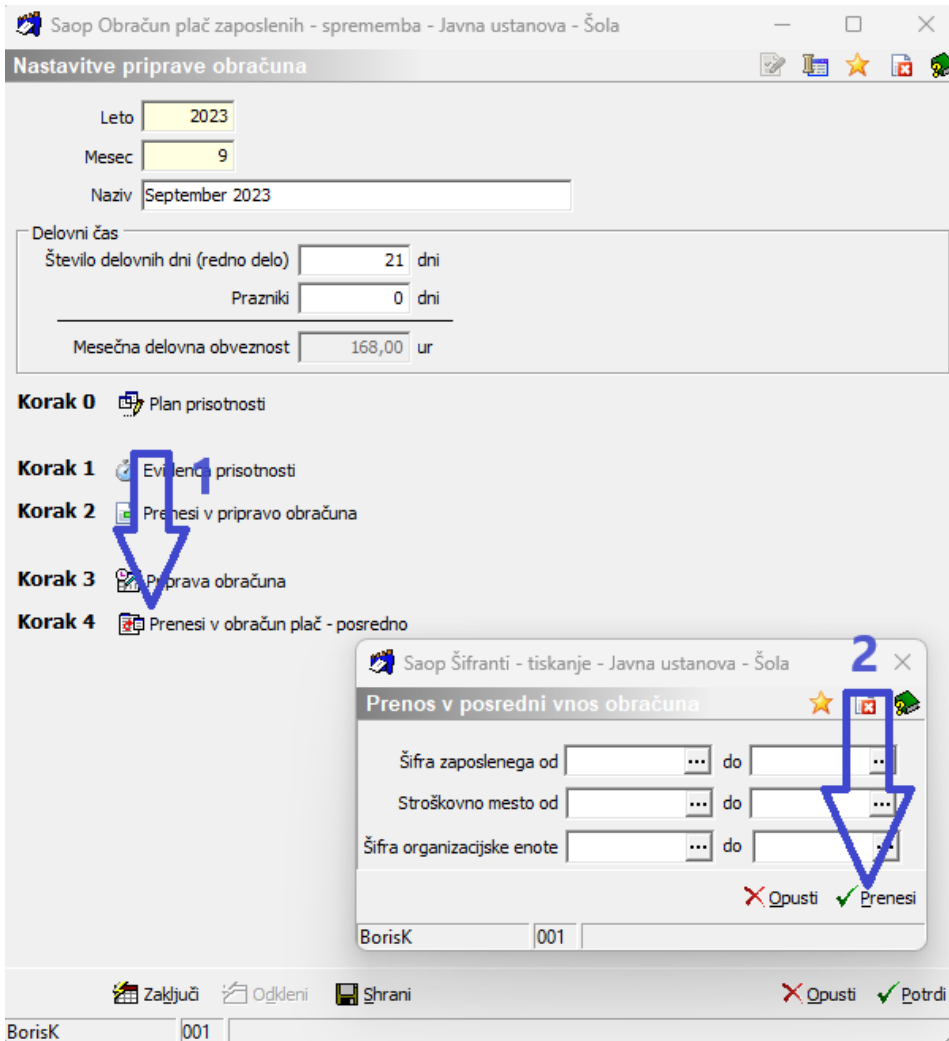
Saop Obračun plač zaposlenih - sprememba - Javna ustanova - Šola

Nastavitve priprave obračuna

Leto 2023
Mesec 9
Naziv September 2023

Delovni čas
Število delovnih dni (redno delo) 21 dni
Prazniki 0 dni
Mesečna delovna obveznost 168,00 ur

Korak 0 Plan prisotnosti
Korak 1 Evidenca prisotnosti
Korak 2 Prenesi v pripravo obračuna
Korak 3 Priprava obračuna
Korak 4 Prenesi v obračun plač - posredno

1

Saop Šifranti - tiskanje - Javna ustanova - Šola

2

Prenos v posredni vnos obračuna

Šifra zaposlenega od ... do ...
Stroškovno mesto od ... do ...
Šifra organizacijske enote ... do ...

Opusti Prenesi

BorisK 001

Zaključi Odkleni Shrani Opusti Potrdi

BorisK 001